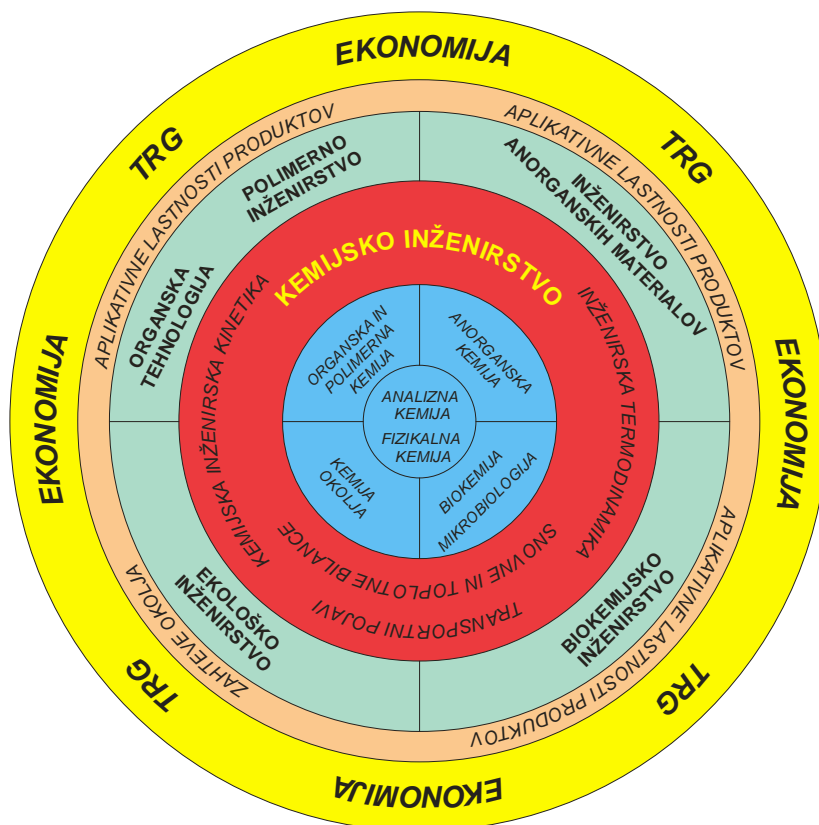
EKONOMIJA

TRG

TRG

EKONOMIJA

EKONOMIJA

TRG

TRG

EKONOMIJA

APLIKATIVNE LASTNOSTI PRODUKTOV

APLIKATIVNE LASTNOSTI PRODUKTOV

APLIKATIVNE LASTNOSTI PRODUKTOV

ZAHTEVE OKOLJA

POLIMERNO INŽENIRSTVO

INŽENIRSTVO ANORGANSKIH MATERIALOV

ORGANSKA TEHNOLOGIJA

EKOLOŠKO INŽENIRSTVO

BIOKEMIJSKO INŽENIRSTVO

KEMIJSKO INŽENIRSTVO

KEMIJSKA INŽENIRSKA KINETIKA

INŽENIRSKA TERMODINAMIKA

TRANSPORTNI POJAVI

SNOVNE IN TOPLOTNE BILANCE

ORGANSKA IN POLIMERNA KEMIJA

ANORGANSKA KEMIJA

ANALIZNA KEMIJA

FIZIKALNA KEMIJA

KEMIJA OKOLJA

BIOKEMIJA MIKROBIOLOGIJA